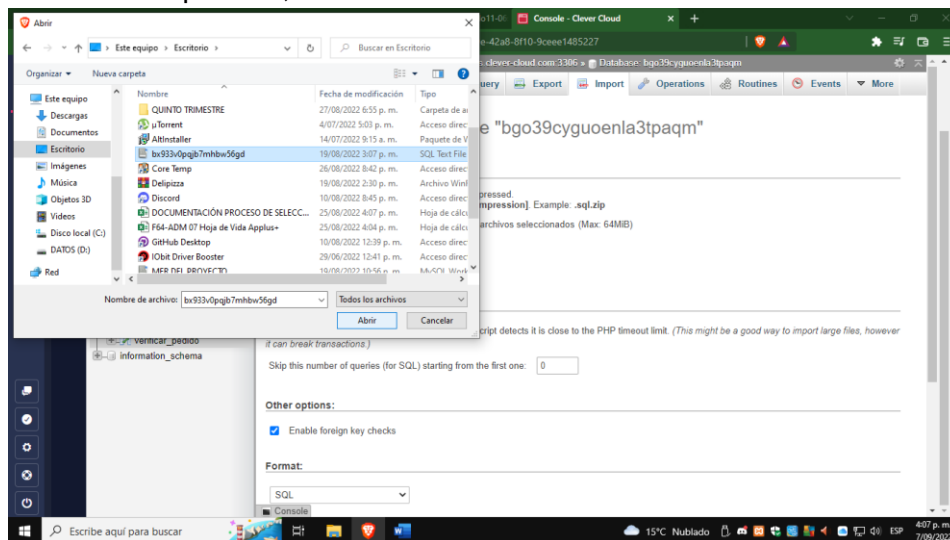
Abrir

← → ↑ Este equipo › Escritorio ›
Buscar en Escritorio

Organizar ▾ Nueva carpeta

Este equipo
Descargas
Documentos
Escritorio
Imágenes
Música
Objetos 3D
Videos
Disco local (C:)
DATOS (D:)
Red

| Nombre | Fecha de modificación | Tipo |
|---|---|---|
| QUINTO TRIMESTRE | 27/08/2022 6:55 p. m. | Carpeta de a |
| µTorrent | 4/07/2022 5:03 p. m. | Acceso direc |
| AltInstaller | 14/07/2022 9:15 a. m. | Paquete de W |
| bx933v0pqjb7mhbw56gd | 19/08/2022 3:07 p. m. | SQL Text File |
| Core Temp | 26/08/2022 8:42 p. m. | Acceso direc |
| Delipizza | 19/08/2022 2:30 p. m. | Archivo WinI |
| Discord | 10/08/2022 8:45 p. m. | Acceso direc |
| DOCUMENTACIÓN PROCESO DE SELECC... | 25/08/2022 4:07 p. m. | Hoja de cálcu |
| F64-ADM 07 Hoja de Vida Applus+ | 25/08/2022 4:04 p. m. | Hoja de cálcu |
| GitHub Desktop | 10/08/2022 12:39 p. m. | Acceso direc |
| IObit Driver Booster | 29/06/2022 12:41 p. m. | Acceso direc |
| MER DEL PROYECTO | 19/08/2022 10:56 p. m. | MySQL Work |

Nombre de archivo: bx933v0pqjb7mhbw56gd
Todos los archivos
Abrir Cancelar

o11-0 Console - Clever Cloud
e-42a8-8f10-9ceee1485227
clever-cloud.com:3306 » Database: bgo39cyguoenla3tpaqm
uery Export Import Operations Routines Events More

e "bgo39cyguoenla3tpaqm"

pressed.
mpression]. Example: .sql.zip
archivos seleccionados (Max: 64MiB)

cript detects it is close to the PHP timeout limit. (This might be a good way to import large files, however it can break transactions.)

verificar_pedido
information_schema

Skip this number of queries (for SQL) starting from the first one: 0

Other options:

Enable foreign key checks

Format:

SQL

Console

Escribe aquí para buscar
15°C Nublado ESP 4:07 p. m. 7/09/202